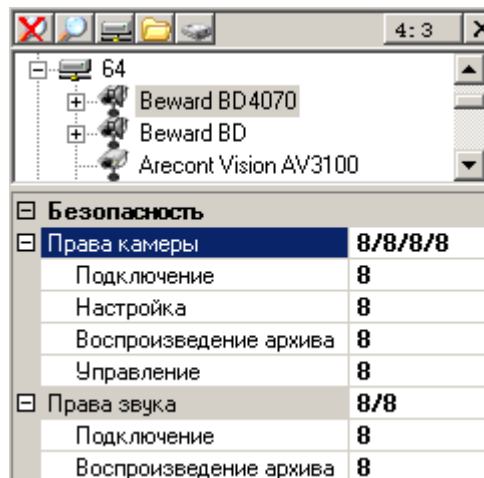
4:3

64
Beward BD4070
Beward BD
Arecont Vision AV3100

| Безопасность | |
|---|---|
| Права камеры | 8/8/8/8 |
| Подключение | 8 |
| Настройка | 8 |
| Воспроизведение архива | 8 |
| Управление | 8 |
| Права звука | 8/8 |
| Подключение | 8 |
| Воспроизведение архива | 8 |